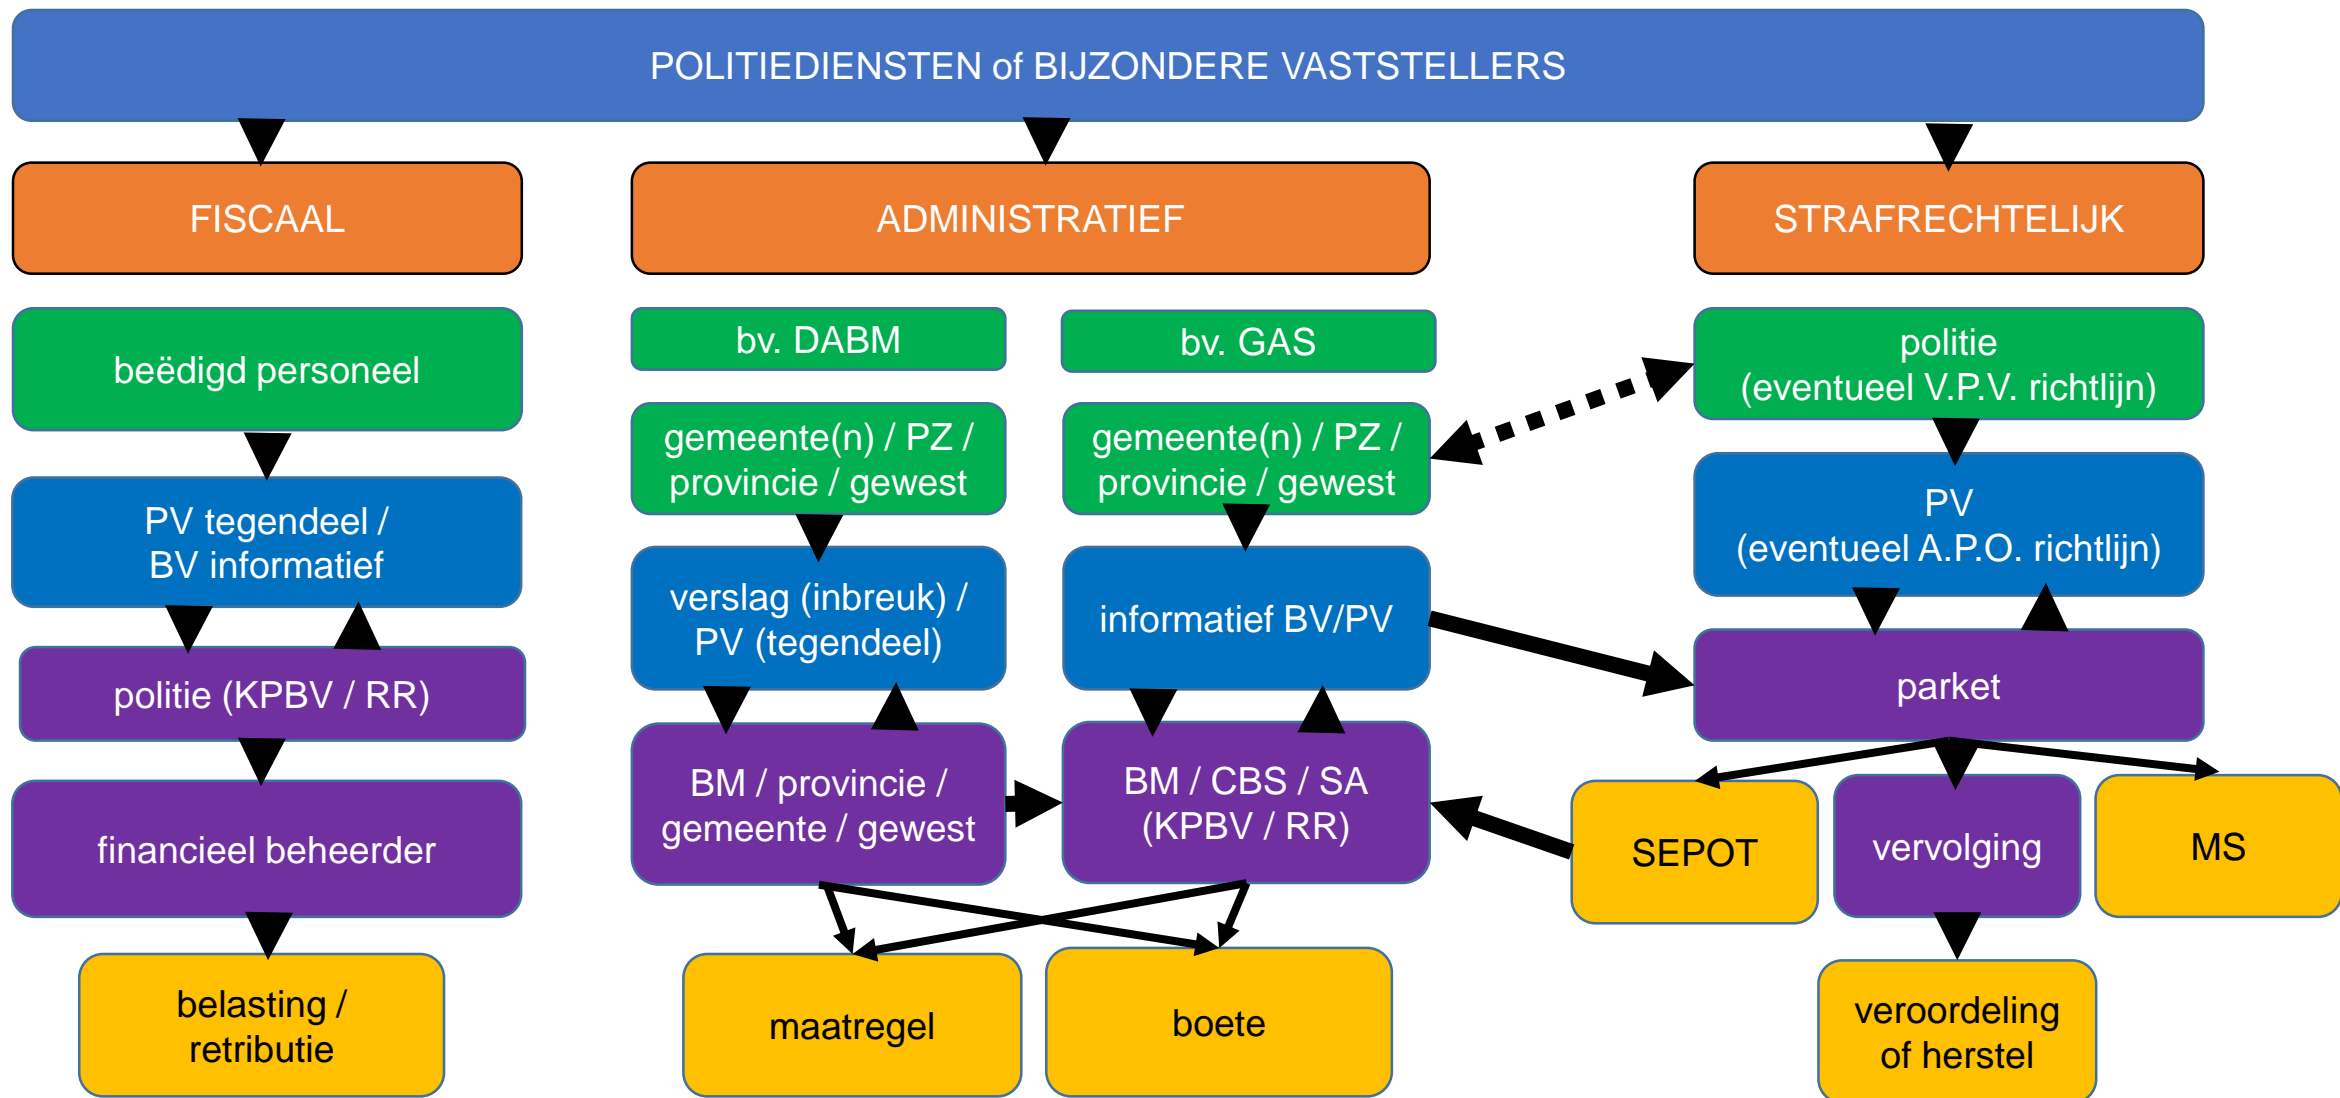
POLITIEDIENSTEN of BIJZONDERE VASTSTELLERS

FISCAAL

beëdigd personeel

PV tegendeel / BV informatief

politie (KPBV / RR)

financieel beheerder

belasting / retributie

ADMINISTRATIEF

bv. DABM

gemeente(n) / PZ / provincie / gewest

verslag (inbreuk) / PV (tegendeel)

BM / provincie / gemeente / gewest

bv. GAS

gemeente(n) / PZ / provincie / gewest

informatief BV/PV

BM / CBS / SA (KPBV / RR)

maatregel

boete

STRAFRECHTELIJK

politie (eventueel V.P.V. richtlijn)

PV (eventueel A.P.O. richtlijn)

parket

SEPOT

vervolging

MS

veroordeling of herstel